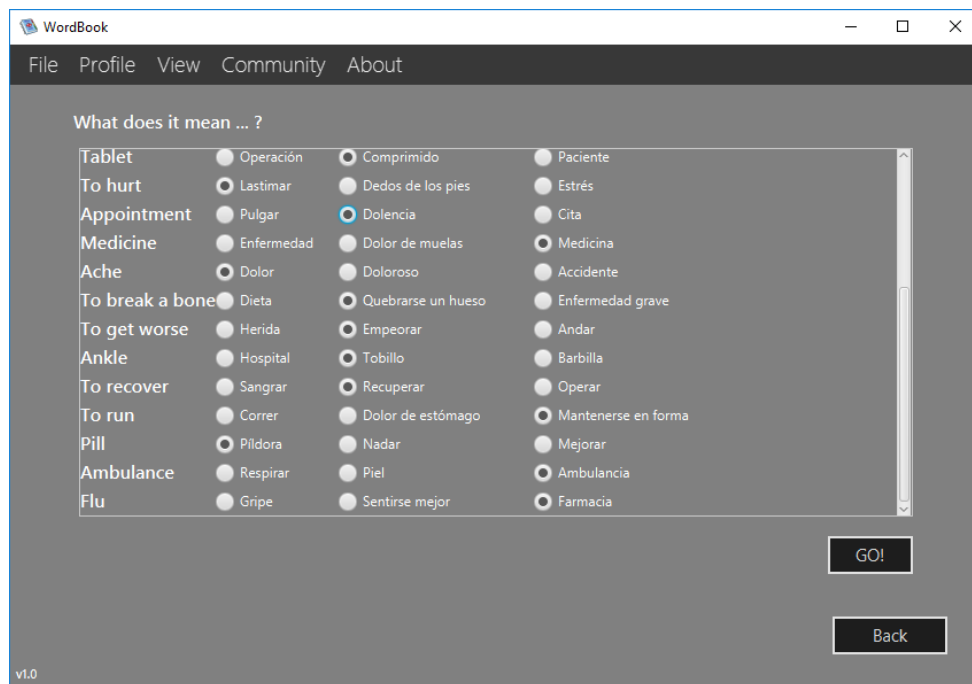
WordBook

File Profile View Community About

What does it mean ... ?

| | | | |
|---|---|---|---|
| Tablet | Operación | Comprimido | Paciente |
| To hurt | Lastimar | Dedos de los pies | Estrés |
| Appointment | Pulgar | Dolencia | Cita |
| Medicine | Enfermedad | Dolor de muelas | Medicina |
| Ache | Dolor | Doloroso | Accidente |
| To break a bone | Dieta | Quebrarse un hueso | Enfermedad grave |
| To get worse | Herida | Empeorar | Andar |
| Ankle | Hospital | Tobillo | Barbilla |
| To recover | Sangrar | Recuperar | Operar |
| To run | Correr | Dolor de estómago | Mantenerse en forma |
| Pill | Píldora | Nadar | Mejorar |
| Ambulance | Respirar | Piel | Ambulancia |
| Flu | Gripe | Sentirse mejor | Farmacia |

GO!

Back

v1.0